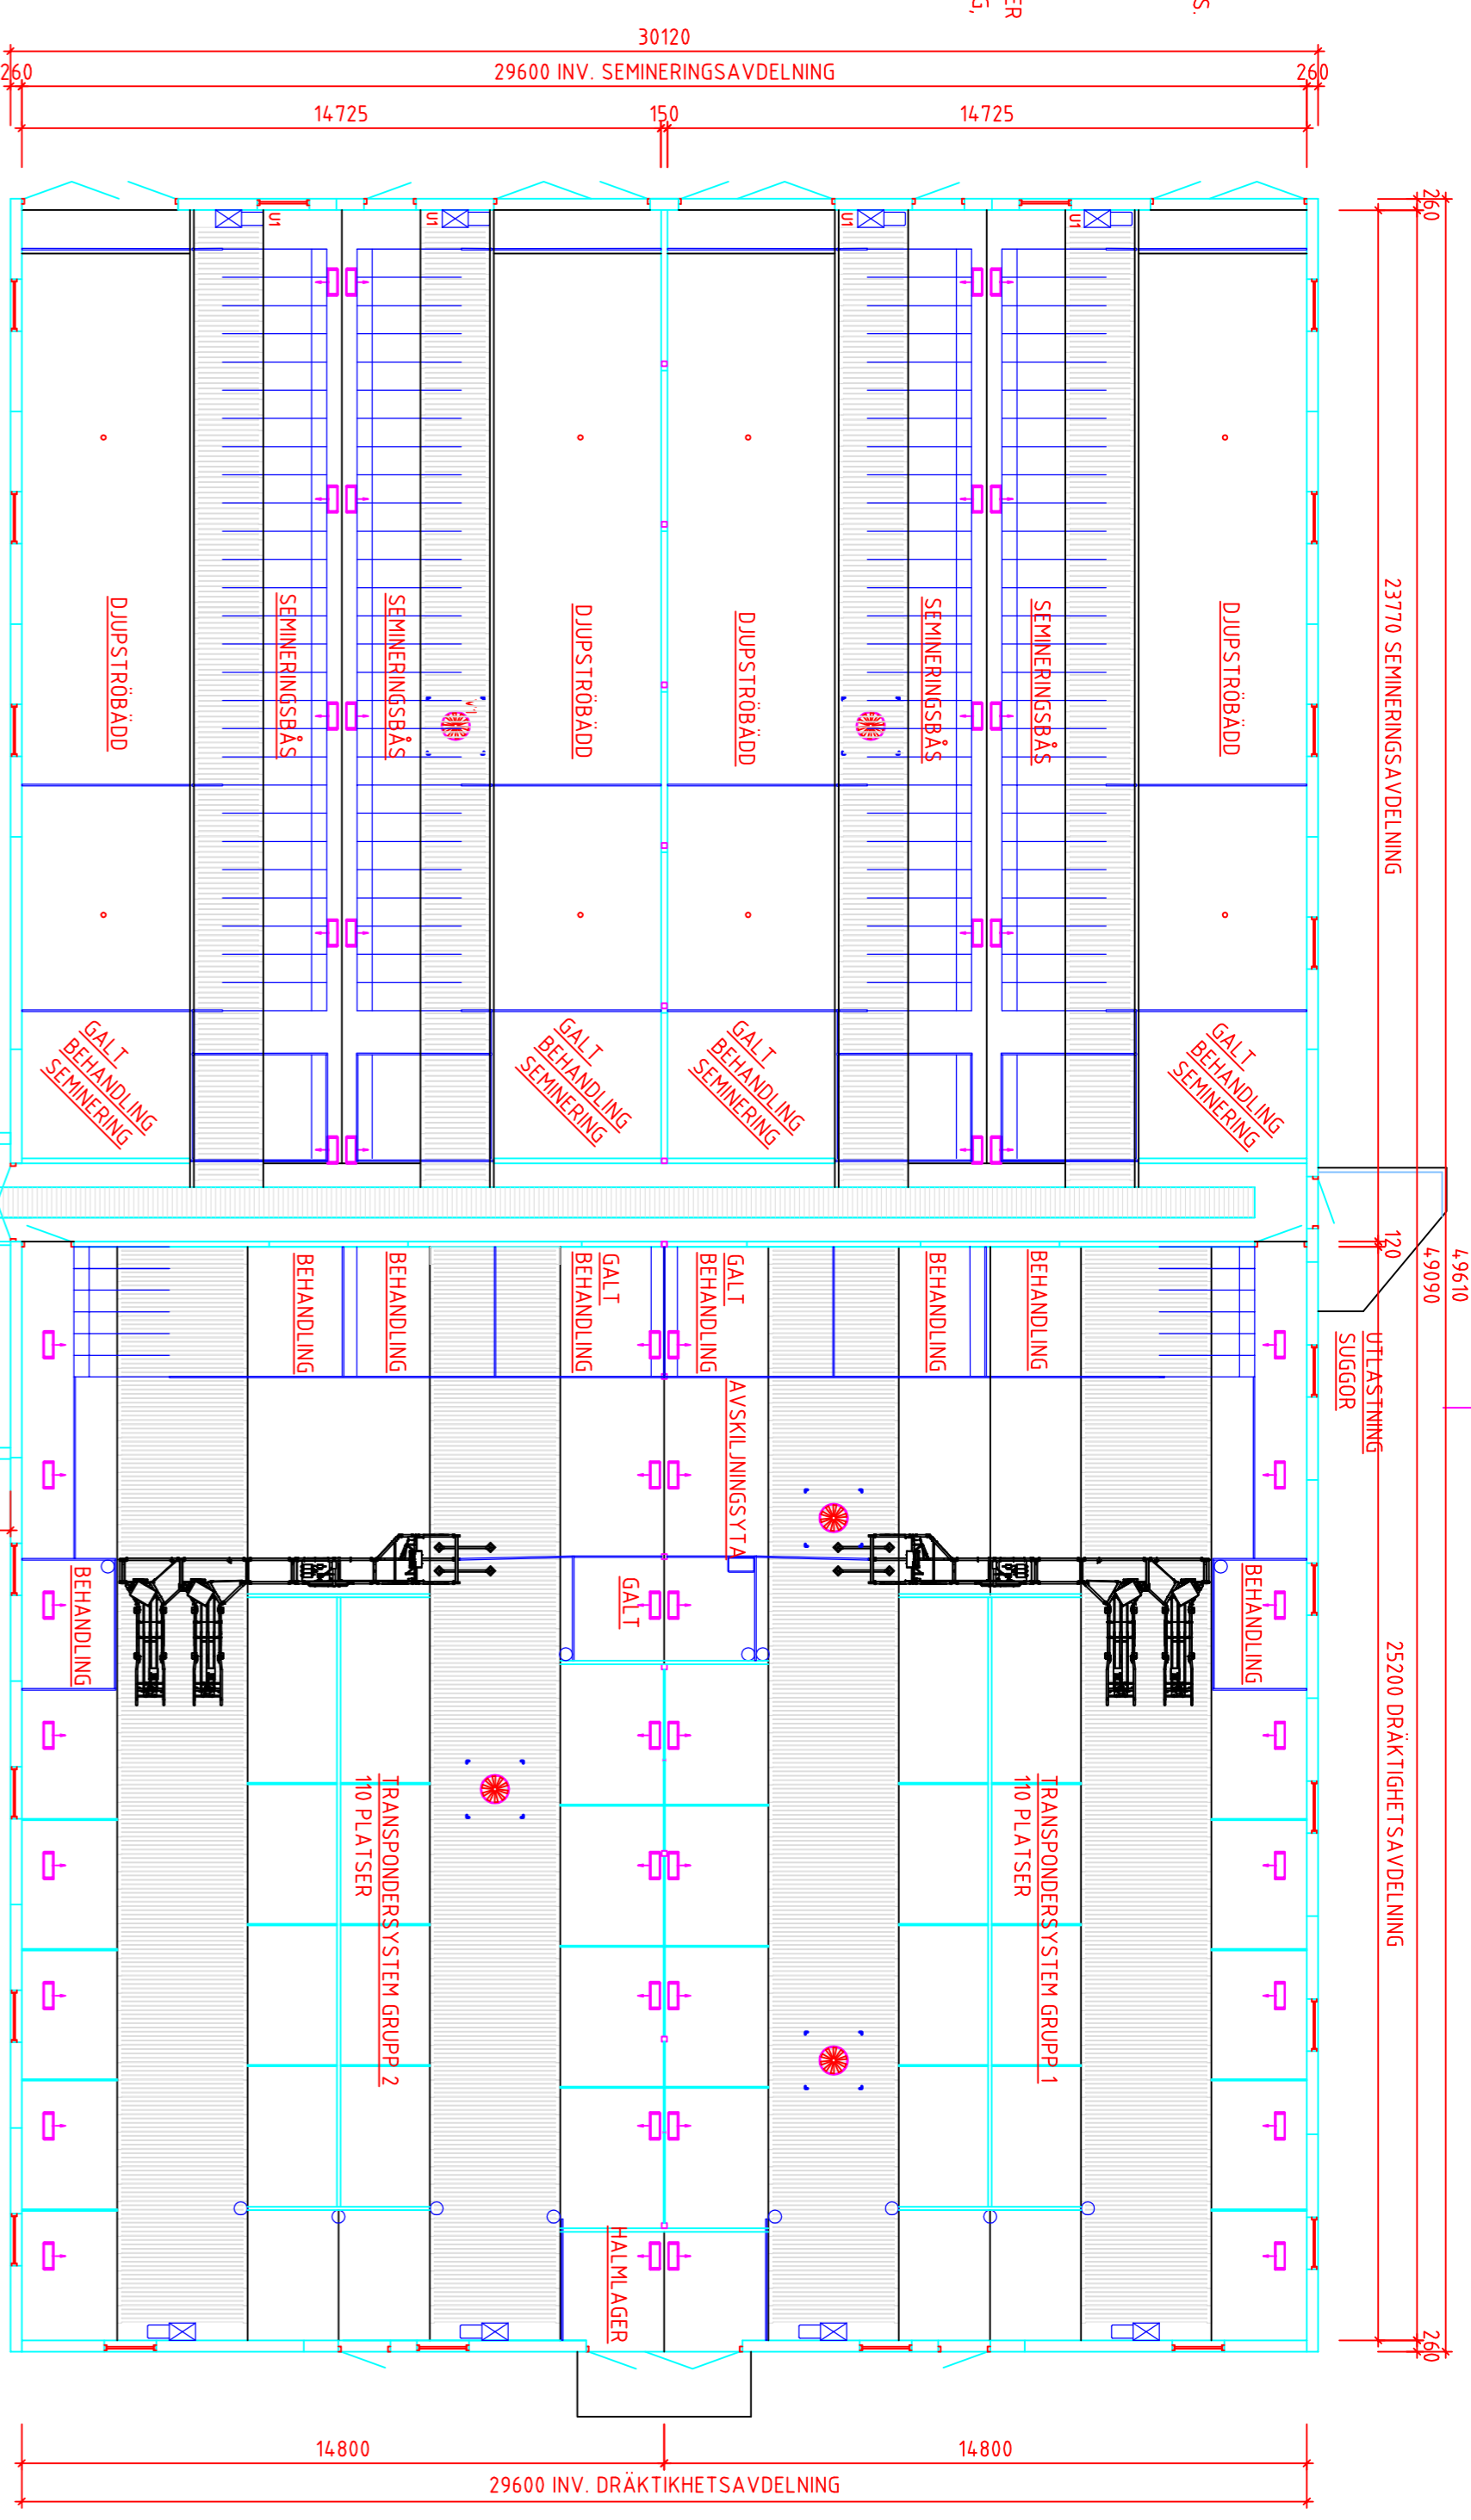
30120
260 29600 INV. SEMINERINGSAVDELNING 260
14725 150 14725
U1 U1 U1 U1
DJUPSTRÖBÄDD
SEMINERINGSBÅS
SEMINERINGSBÅS
DJUPSTRÖBÄDD
DJUPSTRÖBÄDD
SEMINERINGSBÅS
SEMINERINGSBÅS
DJUPSTRÖBÄDD
GALT BEHANDLING SEMINERING
GALT BEHANDLING SEMINERING
GALT BEHANDLING SEMINERING
GALT BEHANDLING SEMINERING
260
23770 SEMINERINGSAVDELNING
120
49090
49610
BEHANDLING
BEHANDLING
GALT BEHANDLING
GALT BEHANDLING
BEHANDLING
BEHANDLING
UTLASTNING SUGGOR
AVSKILJNINGSYTA
BEHANDLING
GALT
BEHANDLING
TRANSPONDERSYSTEM GRUPP 2 110 PLATSER
TRANSPONDERSYSTEM GRUPP 1 110 PLATSER
25200 DRÄKTIGHETSAVDELNING
HALMLAGER
260
14800 14800
29600 INV. DRÄKTIKHETSAVDELNING